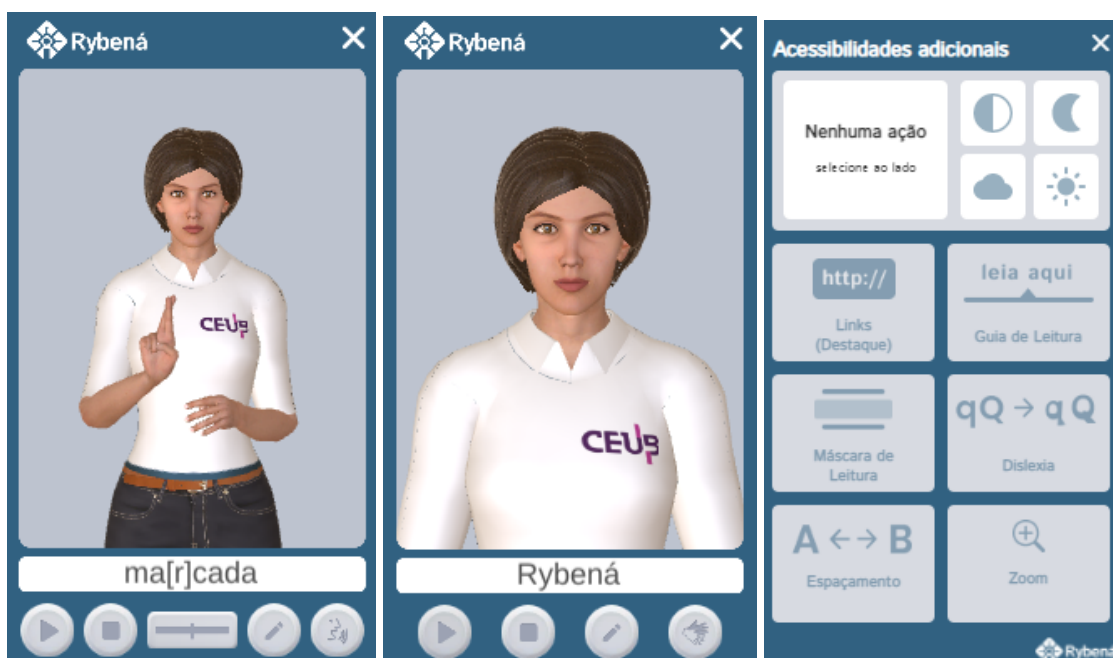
Rybená
×
CEUB
ma[r]cada

Rybená
×
CEUB
Rybená

Acessibilidades adicionais
×
Nenhuma ação
selecione ao lado

http://
Links (Destaque)

leia aqui
Guia de Leitura

Máscara de Leitura

qQ → q Q
Dislexia

A ←→ B
Espaçamento

Zoom

Rybená